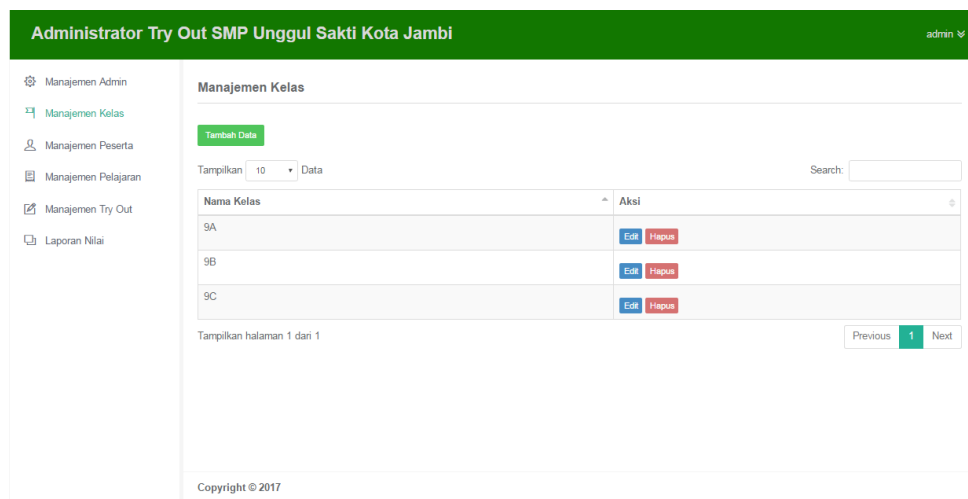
Administrator Try Out SMP Unggul Sakti Kota Jambi

admin

Manajemen Admin
Manajemen Kelas
Manajemen Peserta
Manajemen Pelajaran
Manajemen Try Out
Laporan Nilai

Manajemen Kelas

Tambah Data

Tampilkan 10 Data

Search:

| Nama Kelas | Aksi |
|---|---|
| 9A | Edit Hapus |
| 9B | Edit Hapus |
| 9C | Edit Hapus |

Tampilkan halaman 1 dari 1

Previous 1 Next

Copyright © 2017